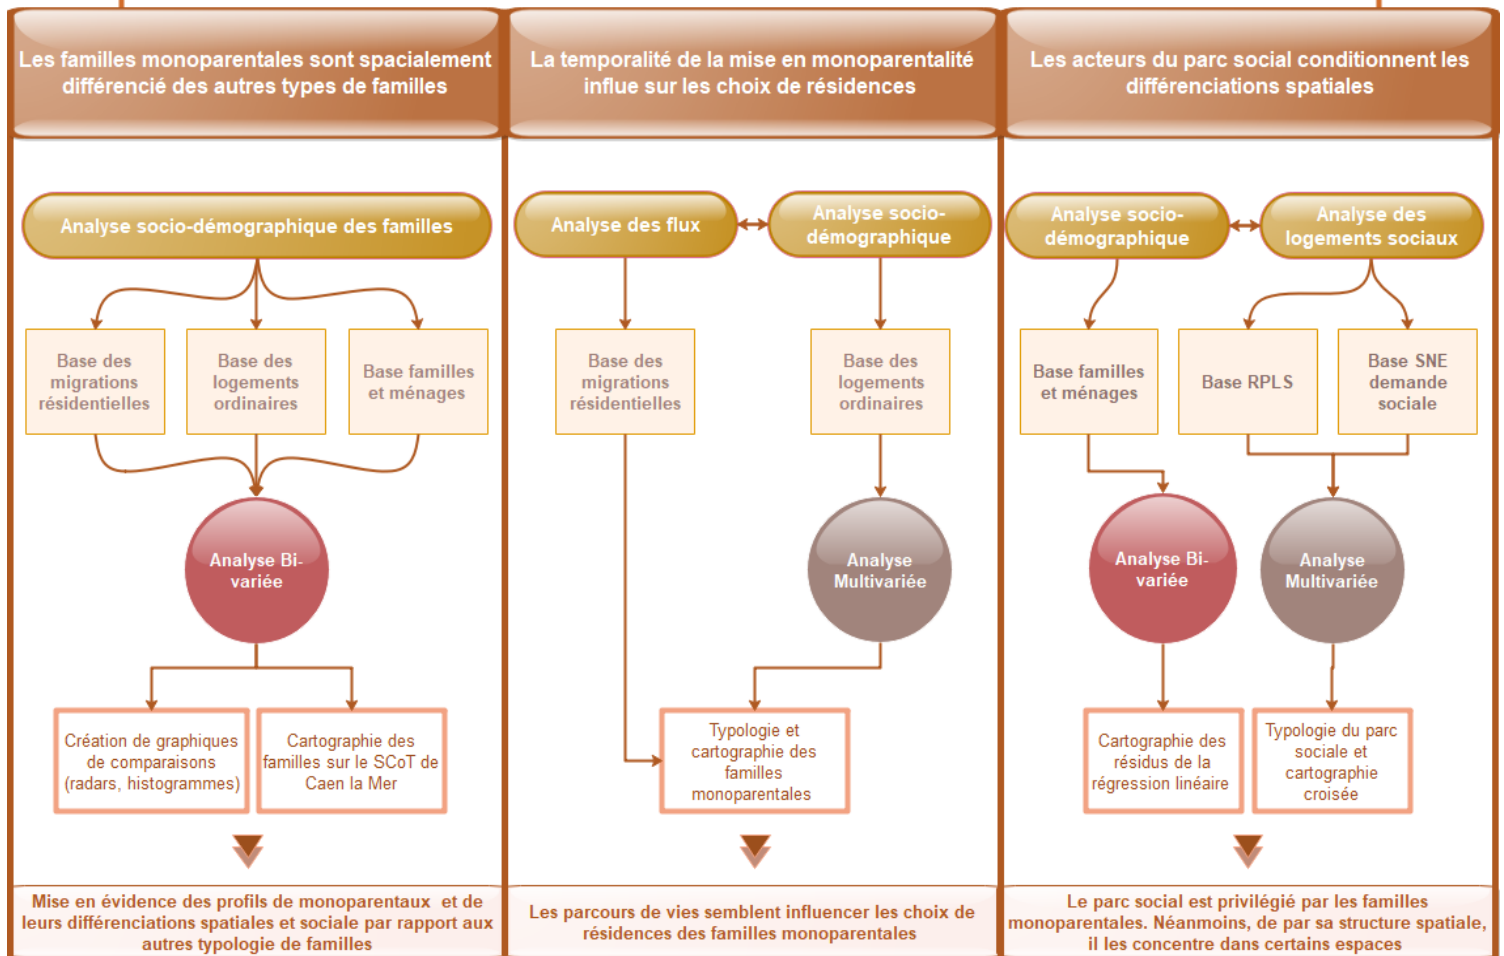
Les familles monoparentales sont spacialement différencié des autres types de familles

Analyse socio-démographique des familles

Base des migrations résidentielles

Base des logements ordinaires

Base familles et ménages

Analyse Bi-variée

Création de graphiques de comparaisons (radars, histogrammes)

Cartographie des familles sur le SCoT de Caen la Mer

Mise en évidence des profils de monoparentaux et de leurs différenciations spatiales et sociale par rapport aux autres typologie de familles

La temporalité de la mise en monoparentalité influe sur les choix de résidences

Analyse des flux

Analyse socio-démographique

Base des migrations résidentielles

Base des logements ordinaires

Analyse Multivariée

Typologie et cartographie des familles monoparentales

Les parcours de vies semblent influencer les choix de résidences des familles monoparentales

Les acteurs du parc social conditionnent les différenciations spatiales

Analyse socio-démographique

Analyse des logements sociaux

Base familles et ménages

Base RPLS

Base SNE demande sociale

Analyse Bi-variée

Analyse Multivariée

Cartographie des résidus de la régression linéaire

Typologie du parc sociale et cartographie croisée

Le parc social est privilégié par les familles monoparentales. Néanmoins, de par sa structure spatiale, il les concentre dans certains espaces